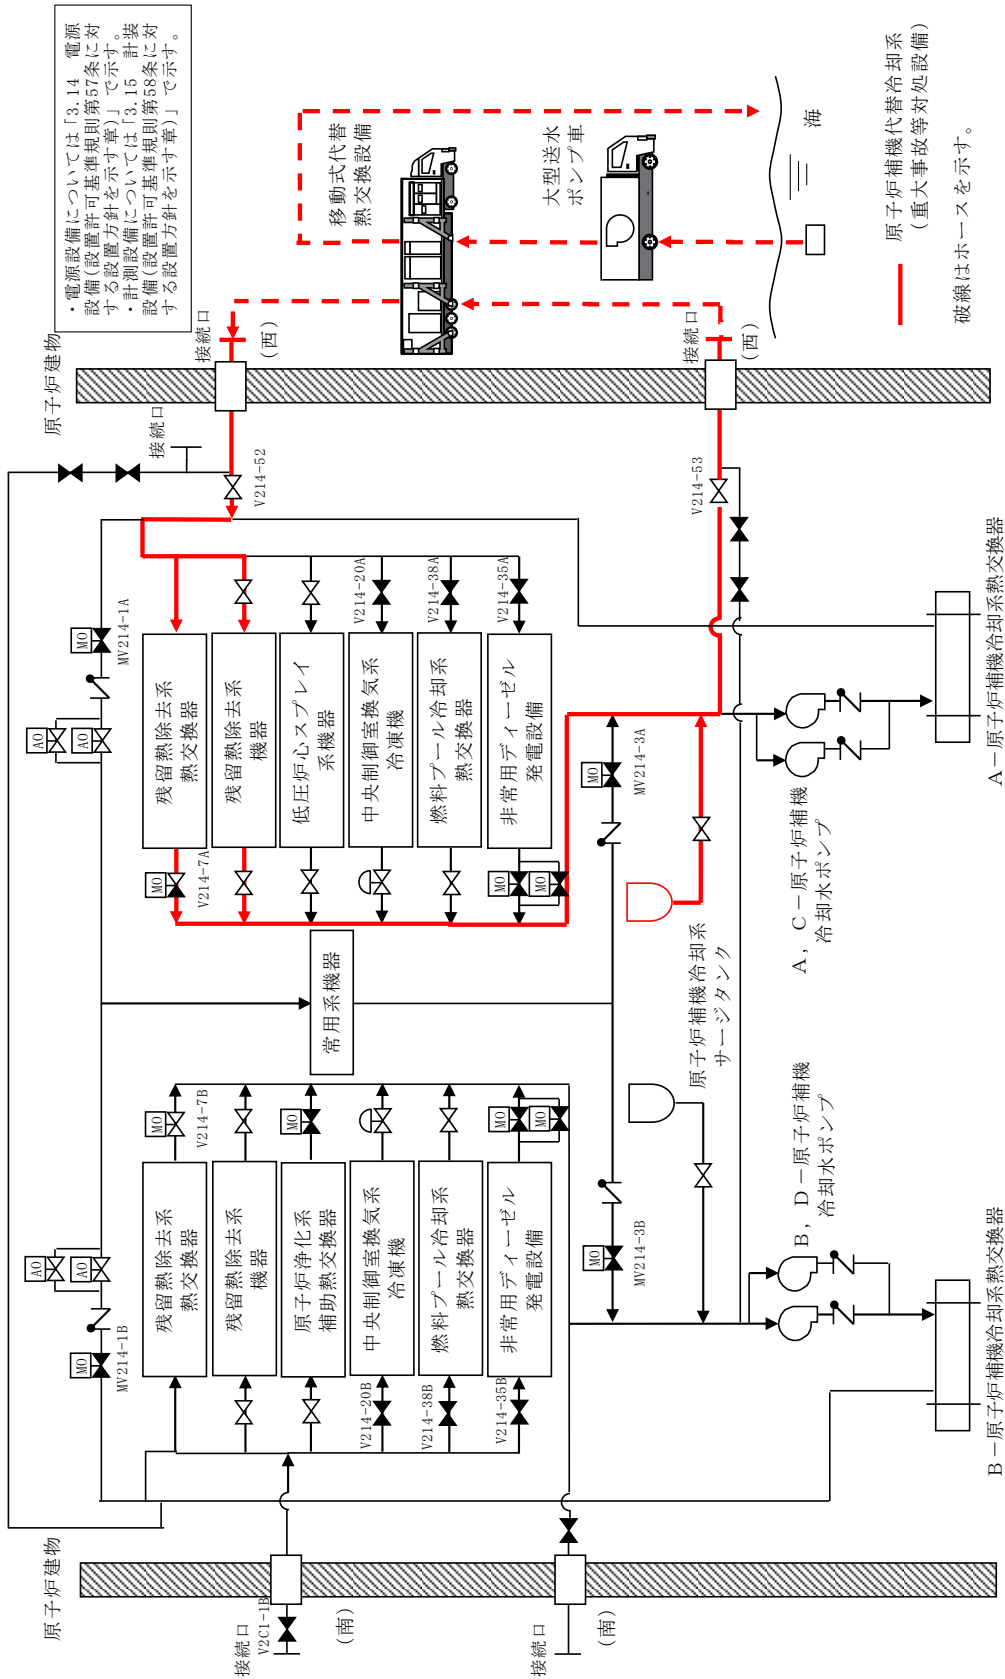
・電源設備については「3.14 電源設備(設置許可基準規則第57条に対する設置方針を示す章)」で示す。
・計測設備については「3.15 計装設備(設置許可基準規則第58条に対する設置方針を示す章)」で示す。

原子炉補機代替冷却系
(重大事故等対処設備)
破線はホースを示す。

移動式代替
熱交換設備

大型送水
ポンプ車

海

原子炉建物

接続口
(西)

接続口
(西)

接続口

V214-52
V214-53

MV214-1A
MO
AO
AO

残留熱除去系
熱交換器
残留熱除去系
機器
低圧炉心スプレイ
系機器
中央制御室換気系
冷凍機
燃料プール冷却系
熱交換器
非常用ディーゼル
発電設備

V214-20A
V214-38A
V214-35A

MO
V214-7A
MO
MO

MV214-3A
MO

A－原子炉補機冷却系熱交換器

A，C－原子炉補機
冷却水ポンプ

原子炉補機冷却系
サージタンク

常用系機器

MO
V214-7B
MO
MO
MO

残留熱除去系
熱交換器
残留熱除去系
機器
原子炉浄化系
補助熱交換器
中央制御室換気系
冷凍機
燃料プール冷却系
熱交換器
非常用ディーゼル
発電設備

AO
AO
MO
MV214-1B

V214-20B
V214-38B
V214-35B

MV214-3B
MO

B，D－原子炉補機
冷却水ポンプ

B－原子炉補機冷却系熱交換器

原子炉建物

V2C1-1B
接続口
(南)

接続口
(南)